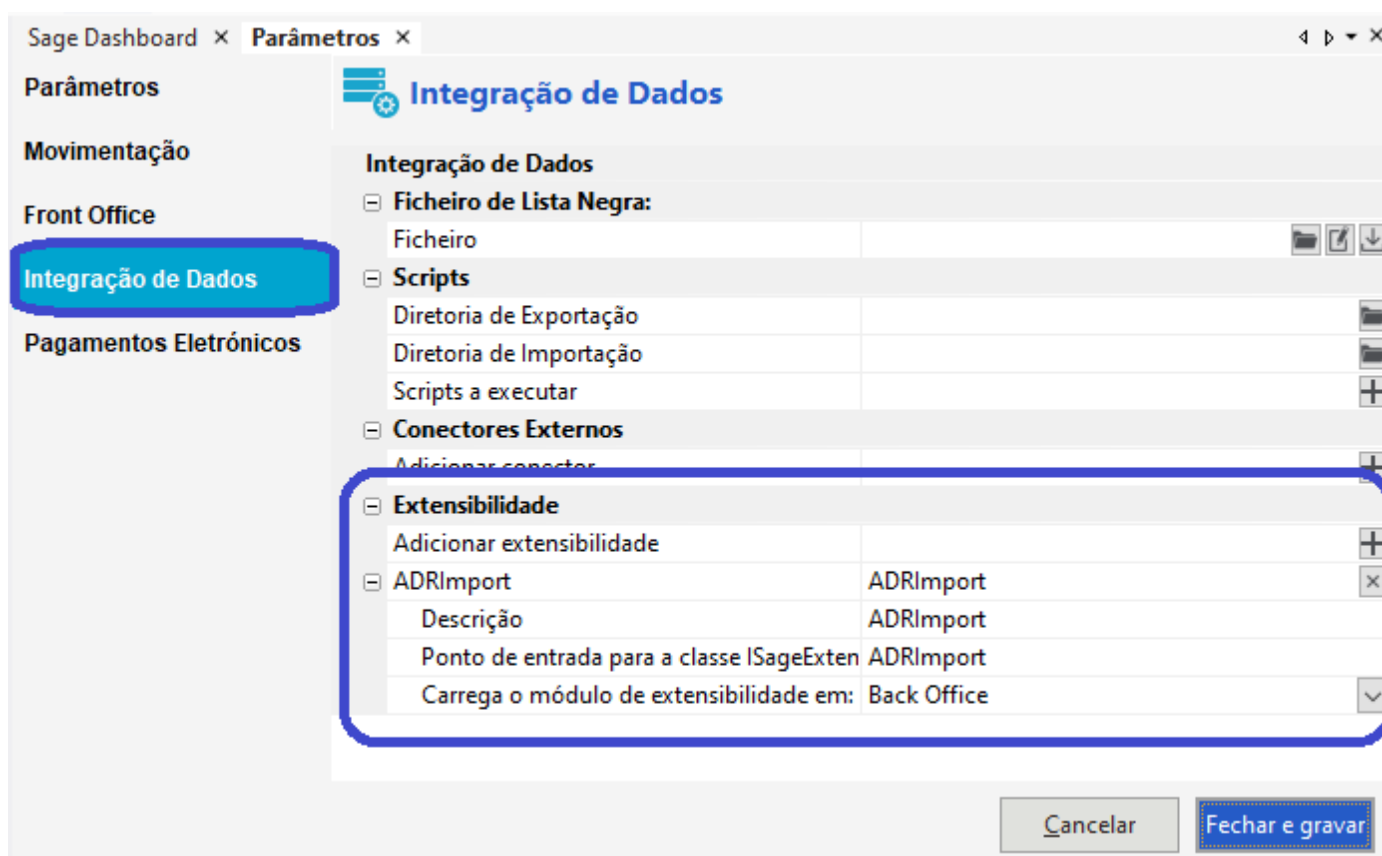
Sage Dashboard × Parâmetros ×

Parâmetros

Movimentação

Front Office

Integração de Dados

Pagamentos Eletrónicos

Integração de Dados

Integração de Dados

⊟ Ficheiro de Lista Negra:

| Ficheiro | |
|---|---|

⊟ Scripts

| Diretoria de Exportação | |
|---|---|
| Diretoria de Importação | |
| Scripts a executar | |

⊟ Conectores Externos

| Adicionar conector | |
|---|---|

⊟ Extensibilidade

| Adicionar extensibilidade | |
|---|---|
| ⊟ ADRImport | ADRImport |
| Descrição | ADRImport |
| Ponto de entrada para a classe ISageExten | ADRImport |
| Carrega o módulo de extensibilidade em: | Back Office |

Cancelar

Fechar e gravar